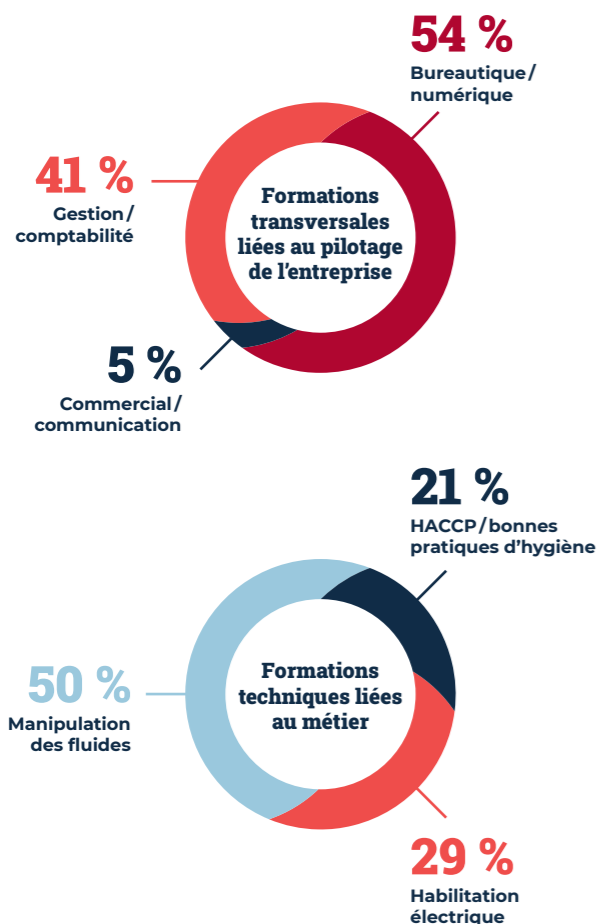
54 %
Bureautique / numérique

41 %
Gestion / comptabilité

Formations transversales liées au pilotage de l'entreprise

5 %
Commercial / communication

21 %
HACCP / bonnes pratiques d'hygiène

50 %
Manipulation des fluides

Formations techniques liées au métier

29 %
Habilitation électrique